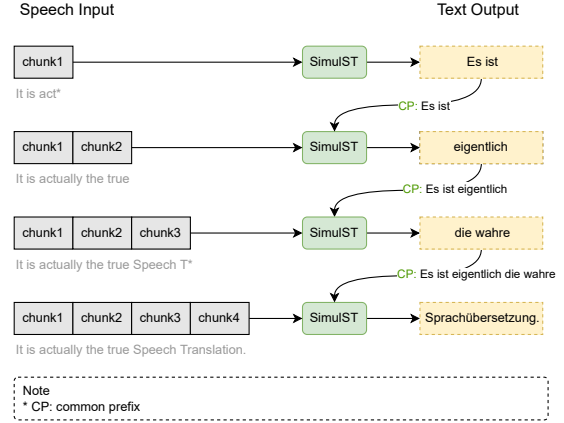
Speech Input

Text Output

chunk1

SimulST

Es ist

It is act*

CP: Es ist

chunk1 chunk2

SimulST

eigentlich

It is actually the true

CP: Es ist eigentlich

chunk1 chunk2 chunk3

SimulST

die wahre

It is actually the true Speech T*

CP: Es ist eigentlich die wahre

chunk1 chunk2 chunk3 chunk4

SimulST

Sprachübersetzung.

It is actually the true Speech Translation.

Note
* CP: common prefix